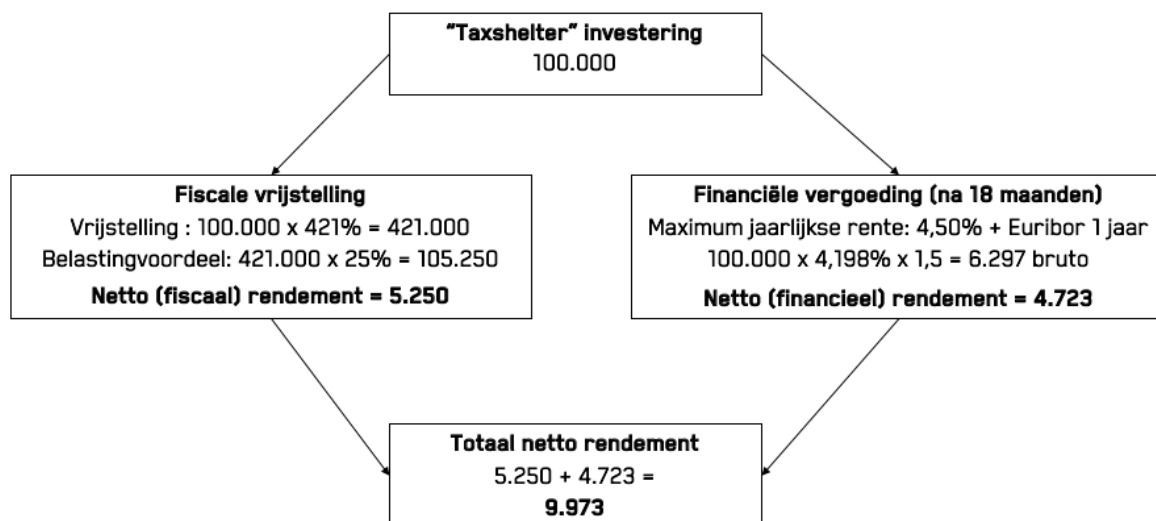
"Taxshelter" investering
100.000

Fiscale vrijstelling
Vrijstelling : 100.000 x 421% = 421.000
Belastingvoordeel: 421.000 x 25% = 105.250
Netto (fiscaal) rendement = 5.250

Financiële vergoeding (na 18 maanden)
Maximum jaarlijkse rente: 4,50% + Euribor 1 jaar
100.000 x 4,198% x 1,5 = 6.297 bruto
Netto (financieel) rendement = 4.723

Totaal netto rendement
5.250 + 4.723 =
9.973